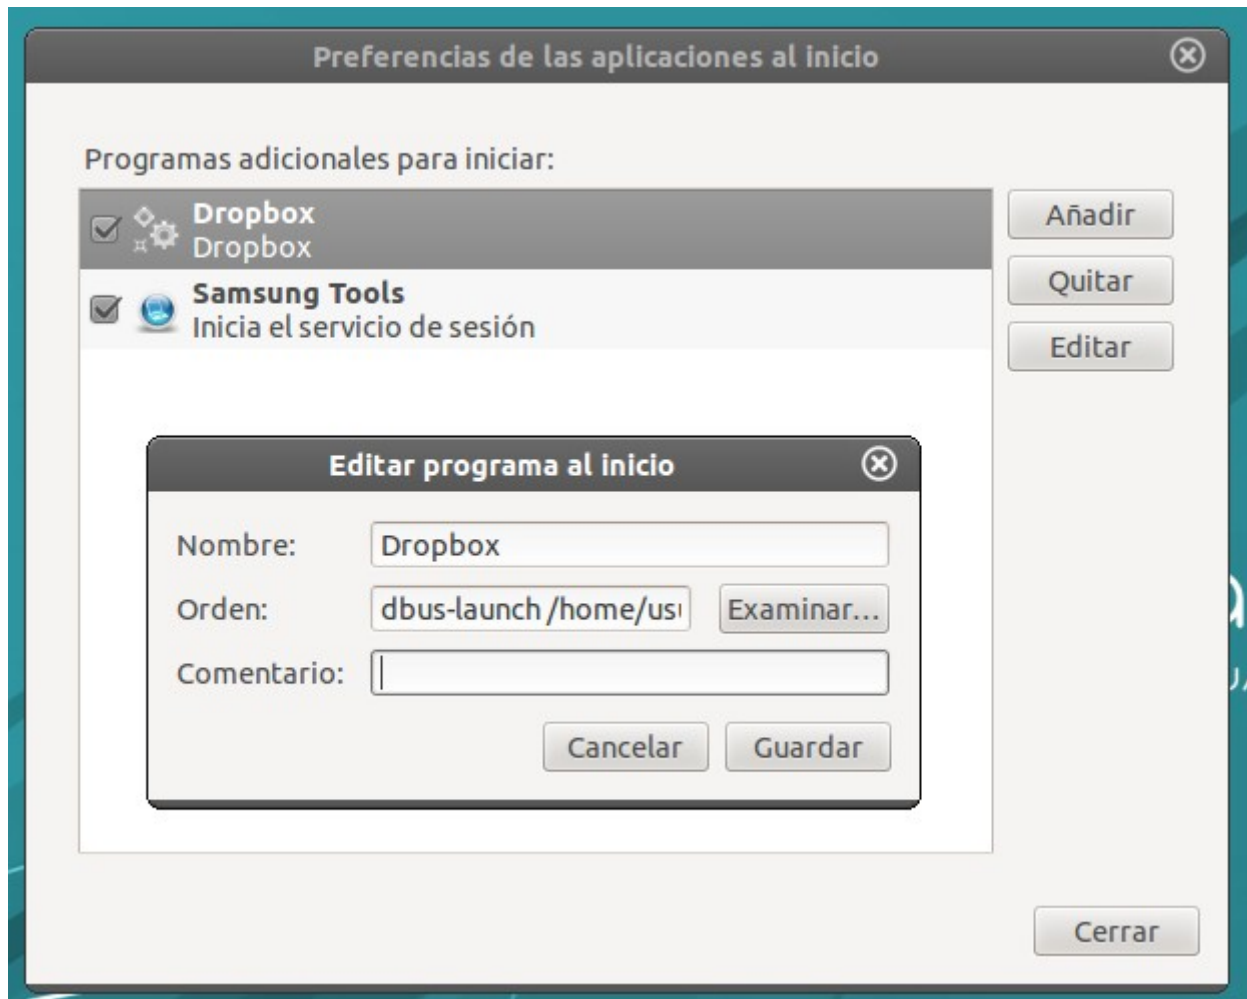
Preferencias de las aplicaciones al inicio

Programas adicionales para iniciar:

Dropbox
Dropbox

Samsung Tools
Inicia el servicio de sesión

Añadir

Quitar

Editar

Editar programa al inicio

Nombre: Dropbox

Orden: dbus-launch /home/us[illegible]

Examinar...

Comentario:

Cancelar

Guardar

Cerrar